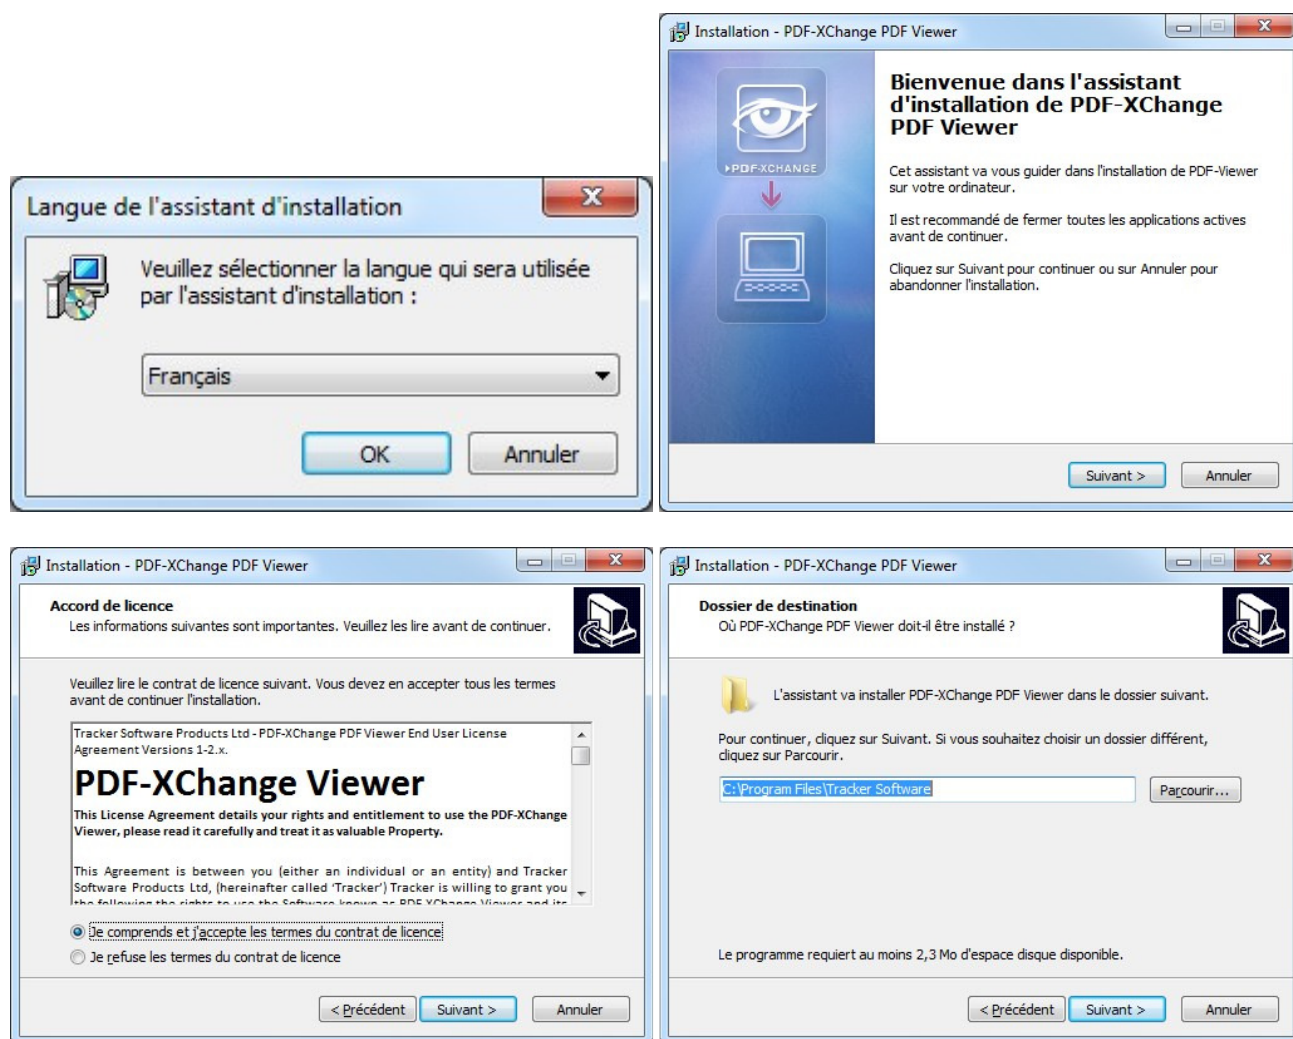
Langue de l'assistant d'installation

Veuillez sélectionner la langue qui sera utilisée par l'assistant d'installation :

Français

OK

Annuler

Installation - PDF-XChange PDF Viewer

PDF-XCHANGE

Bienvenue dans l'assistant d'installation de PDF-XChange PDF Viewer

Cet assistant va vous guider dans l'installation de PDF-Viewer sur votre ordinateur.

Il est recommandé de fermer toutes les applications actives avant de continuer.

Cliquez sur Suivant pour continuer ou sur Annuler pour abandonner l'installation.

Suivant >

Annuler

Installation - PDF-XChange PDF Viewer

Accord de licence

Les informations suivantes sont importantes. Veuillez les lire avant de continuer.

Veuillez lire le contrat de licence suivant. Vous devez en accepter tous les termes avant de continuer l'installation.

Tracker Software Products Ltd - PDF-XChange PDF Viewer End User License Agreement Versions 1-2.x.

PDF-XChange Viewer

This License Agreement details your rights and entitlement to use the PDF-XChange Viewer, please read it carefully and treat it as valuable Property.

This Agreement is between you (either an individual or an entity) and Tracker Software Products Ltd, (hereinafter called 'Tracker') Tracker is willing to grant you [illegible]

Je comprends et j'accepte les termes du contrat de licence

Je refuse les termes du contrat de licence

< Précédent

Suivant >

Annuler

Installation - PDF-XChange PDF Viewer

Dossier de destination

Où PDF-XChange PDF Viewer doit-il être installé ?

L'assistant va installer PDF-XChange PDF Viewer dans le dossier suivant.

Pour continuer, cliquez sur Suivant. Si vous souhaitez choisir un dossier différent, cliquez sur Parcourir.

C:\Program Files\Tracker Software

Parcourir...

Le programme requiert au moins 2,3 Mo d'espace disque disponible.

< Précédent

Suivant >

Annuler